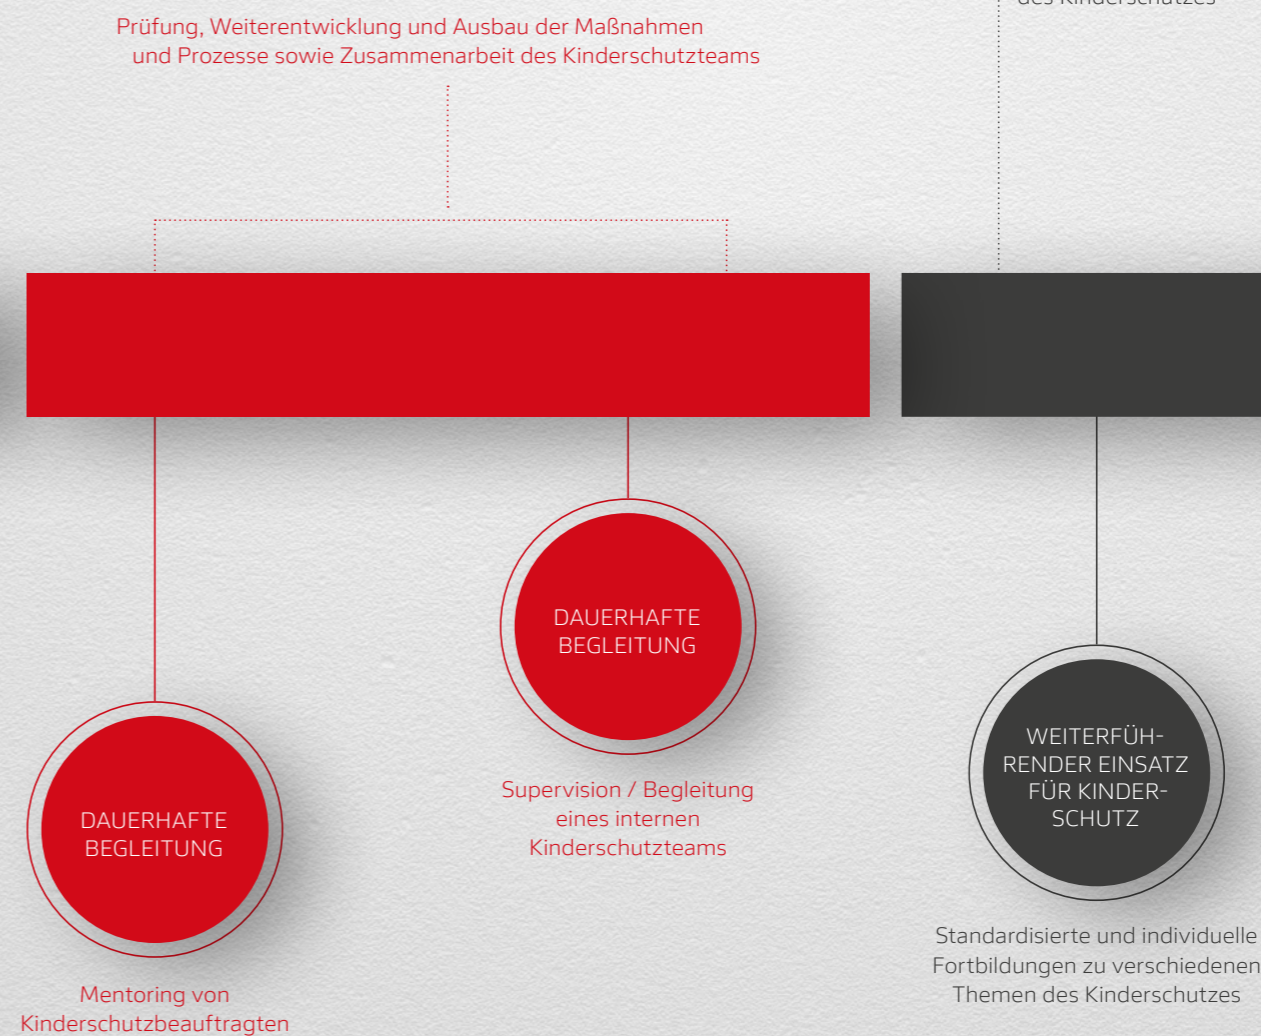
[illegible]

Prüfung, Weiterentwicklung und Ausbau der Maßnahmen und Prozesse sowie Zusammenarbeit des Kinderschutzteams

DAUERHAFTE BEGLEITUNG

Supervision / Begleitung eines internen Kinderschutzteams

WEITERFÜHRENDER EINSATZ FÜR KINDERSCHUTZ

DAUERHAFTE BEGLEITUNG

Standardisierte und individuelle Fortbildungen zu verschiedenen Themen des Kinderschutzes

Mentoring von Kinderschutzbeauftragten